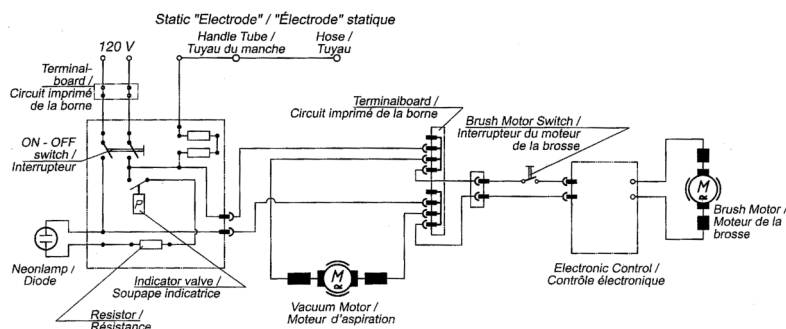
Static "Electrode" / "Électrode" statique

Handle Tube / Tuyau du manche

Hose / Tuyau

120 V

Terminal-board / Circuit imprimé de la borne

ON - OFF switch / Interrupteur

P

Terminalboard / Circuit imprimé de la borne

Brush Motor Switch / Interrupteur du moteur de la brosse

M

M

Brush Motor / Moteur de la brosse

Neonlamp / Diode

Indicator valve / Soupape indicatrice

Electronic Control / Contrôle électronique

Vacuum Motor / Moteur d'aspiration

Resistor / Résistance